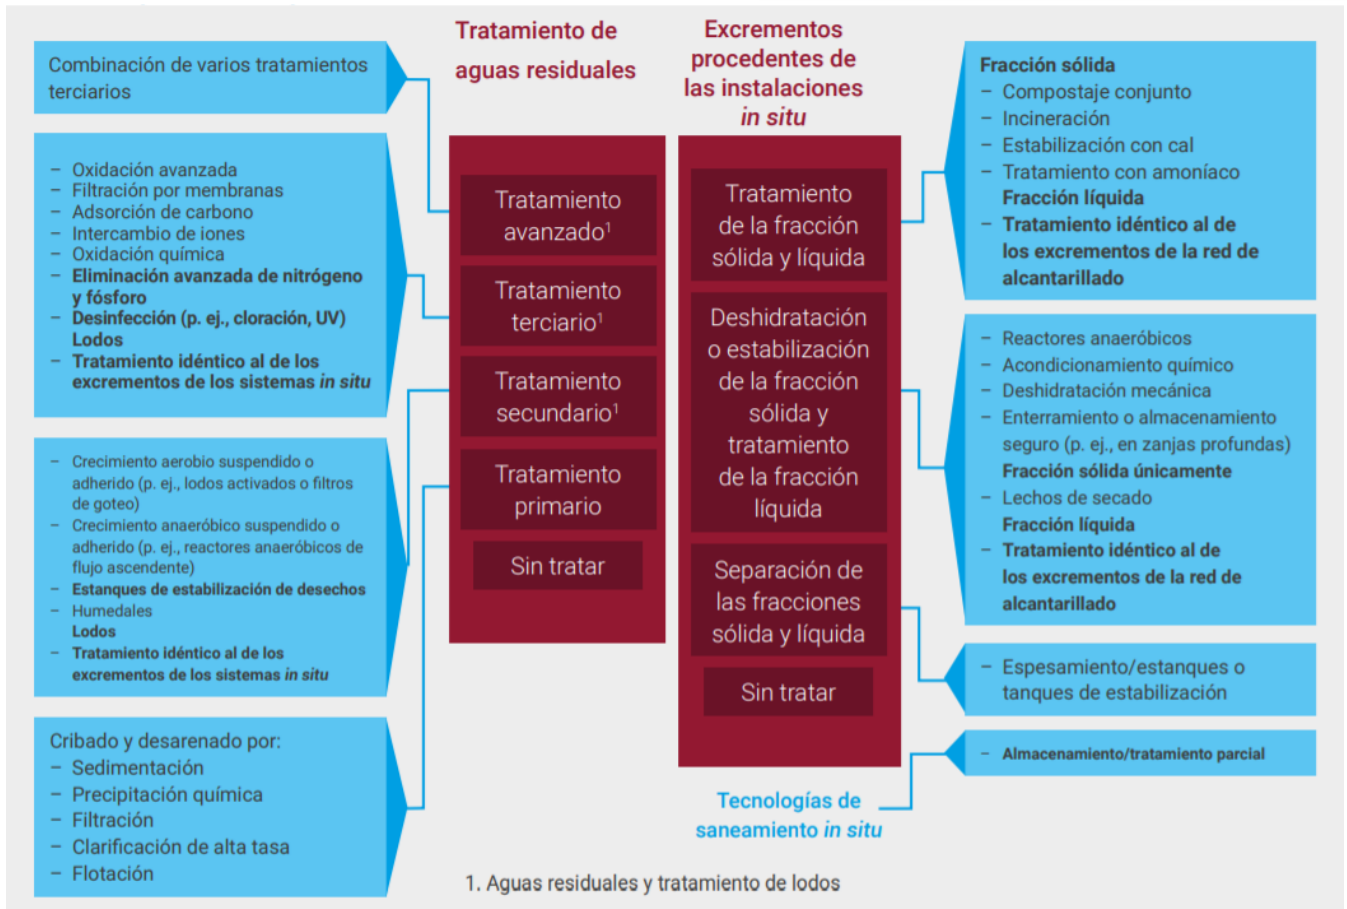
Tratamiento de aguas residuales

Excrementos procedentes de las instalaciones *in situ*

Combinación de varios tratamientos terciarios

- Oxidación avanzada
- Filtración por membranas
- Adsorción de carbono
- Intercambio de iones
- Oxidación química
- **Eliminación avanzada de nitrógeno y fósforo**
- **Desinfección (p. ej., cloración, UV)**
**Lodos**
- **Tratamiento idéntico al de los excrementos de los sistemas *in situ***

- Crecimiento aerobio suspendido o adherido (p. ej., lodos activados o filtros de goteo)
- Crecimiento anaeróbico suspendido o adherido (p. ej., reactores anaeróbicos de flujo ascendente)
- **Estanques de estabilización de desechos**
- Humedales
**Lodos**
- **Tratamiento idéntico al de los excrementos de los sistemas *in situ***

Cribado y desarenado por:
- Sedimentación
- Precipitación química
- Filtración
- Clarificación de alta tasa
- Flotación

Tratamiento avanzado$^1$

Tratamiento terciario$^1$

Tratamiento secundario$^1$

Tratamiento primario

Sin tratar

Tratamiento de la fracción sólida y líquida

Deshidratación o estabilización de la fracción sólida y tratamiento de la fracción líquida

Separación de las fracciones sólida y líquida

Sin tratar

**Fracción sólida**
- Compostaje conjunto
- Incineración
- Estabilización con cal
- Tratamiento con amoníaco
**Fracción líquida**
- **Tratamiento idéntico al de los excrementos de la red de alcantarillado**

- Reactores anaeróbicos
- Acondicionamiento químico
- Deshidratación mecánica
- Enterramiento o almacenamiento seguro (p. ej., en zanjas profundas)
**Fracción sólida únicamente**
- Lechos de secado
**Fracción líquida**
- **Tratamiento idéntico al de los excrementos de la red de alcantarillado**

- Espesamiento/estanques o tanques de estabilización

- **Almacenamiento/tratamiento parcial**

Tecnologías de saneamiento *in situ*

1. Aguas residuales y tratamiento de lodos